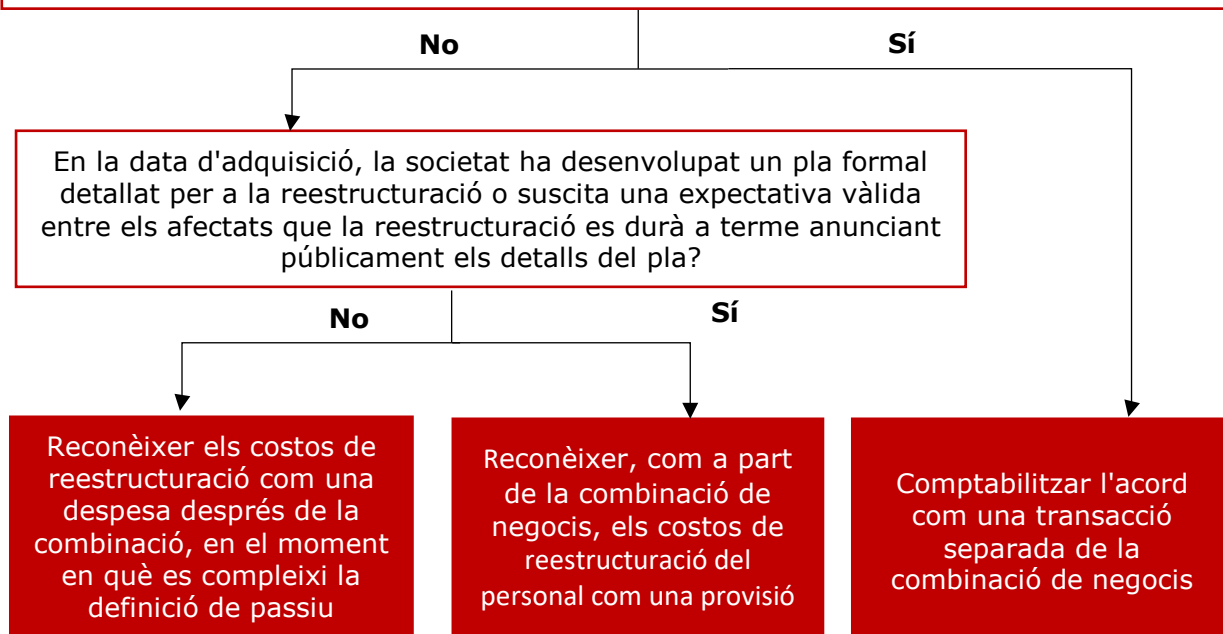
No

Sí

En la data d'adquisició, la societat ha desenvolupat un pla formal detallat per a la reestructuració o suscita una expectativa vàlida entre els afectats que la reestructuració es durà a terme anunciant públicament els detalls del pla?

No

Sí

Reconèixer els costos de reestructuració com una despesa després de la combinació, en el moment en què es compleixi la definició de passiu

Reconèixer, com a part de la combinació de negocis, els costos de reestructuració del personal com una provisió

Comptabilitzar l'acord com una transacció separada de la combinació de negocis